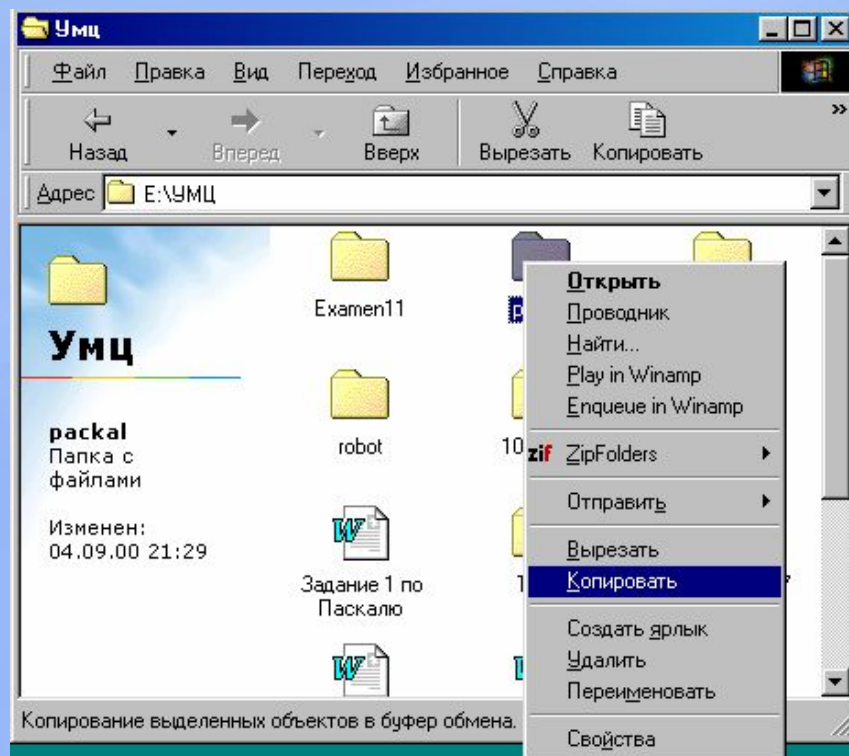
Умц

Файл Правка Вид Переход Избранное Справка

Назад Вперед Вверх Вырезать Копировать

Адрес E:\УМЦ

Умц

packal
Папка с файлами

Изменен:
04.09.00 21:29

Examen11

robot

Задание 1 по Паскалю

10

1

Открыть
Проводник
Найти...
Play in Winamp
Enqueue in Winamp
zif ZipFolders
Отправить
Вырезать
Копировать
Создать ярлык
Удалить
Переименовать
Свойства

Копирование выделенных объектов в буфер обмена.